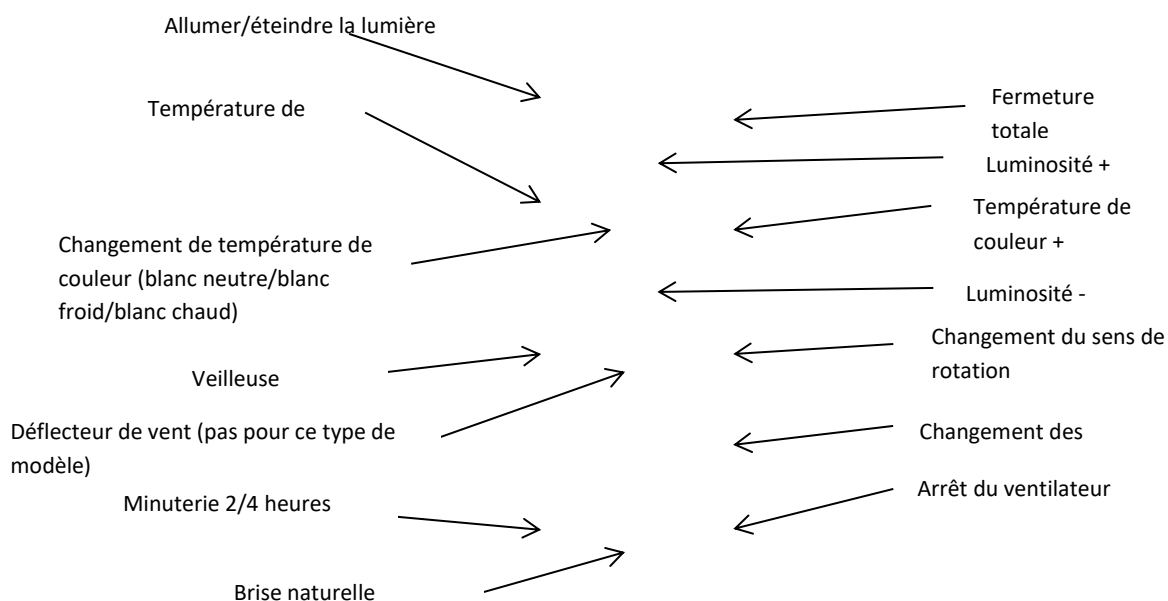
Allumer/éteindre la lumière

Température de

Changement de température de couleur (blanc neutre/blanc froid/blanc chaud)

Veilleuse

Déflecteur de vent (pas pour ce type de modèle)

Minuterie 2/4 heures

Brise naturelle

Fermeture totale

Luminosité +

Température de couleur +

Luminosité -

Changement du sens de rotation

Changement des

Arrêt du ventilateur